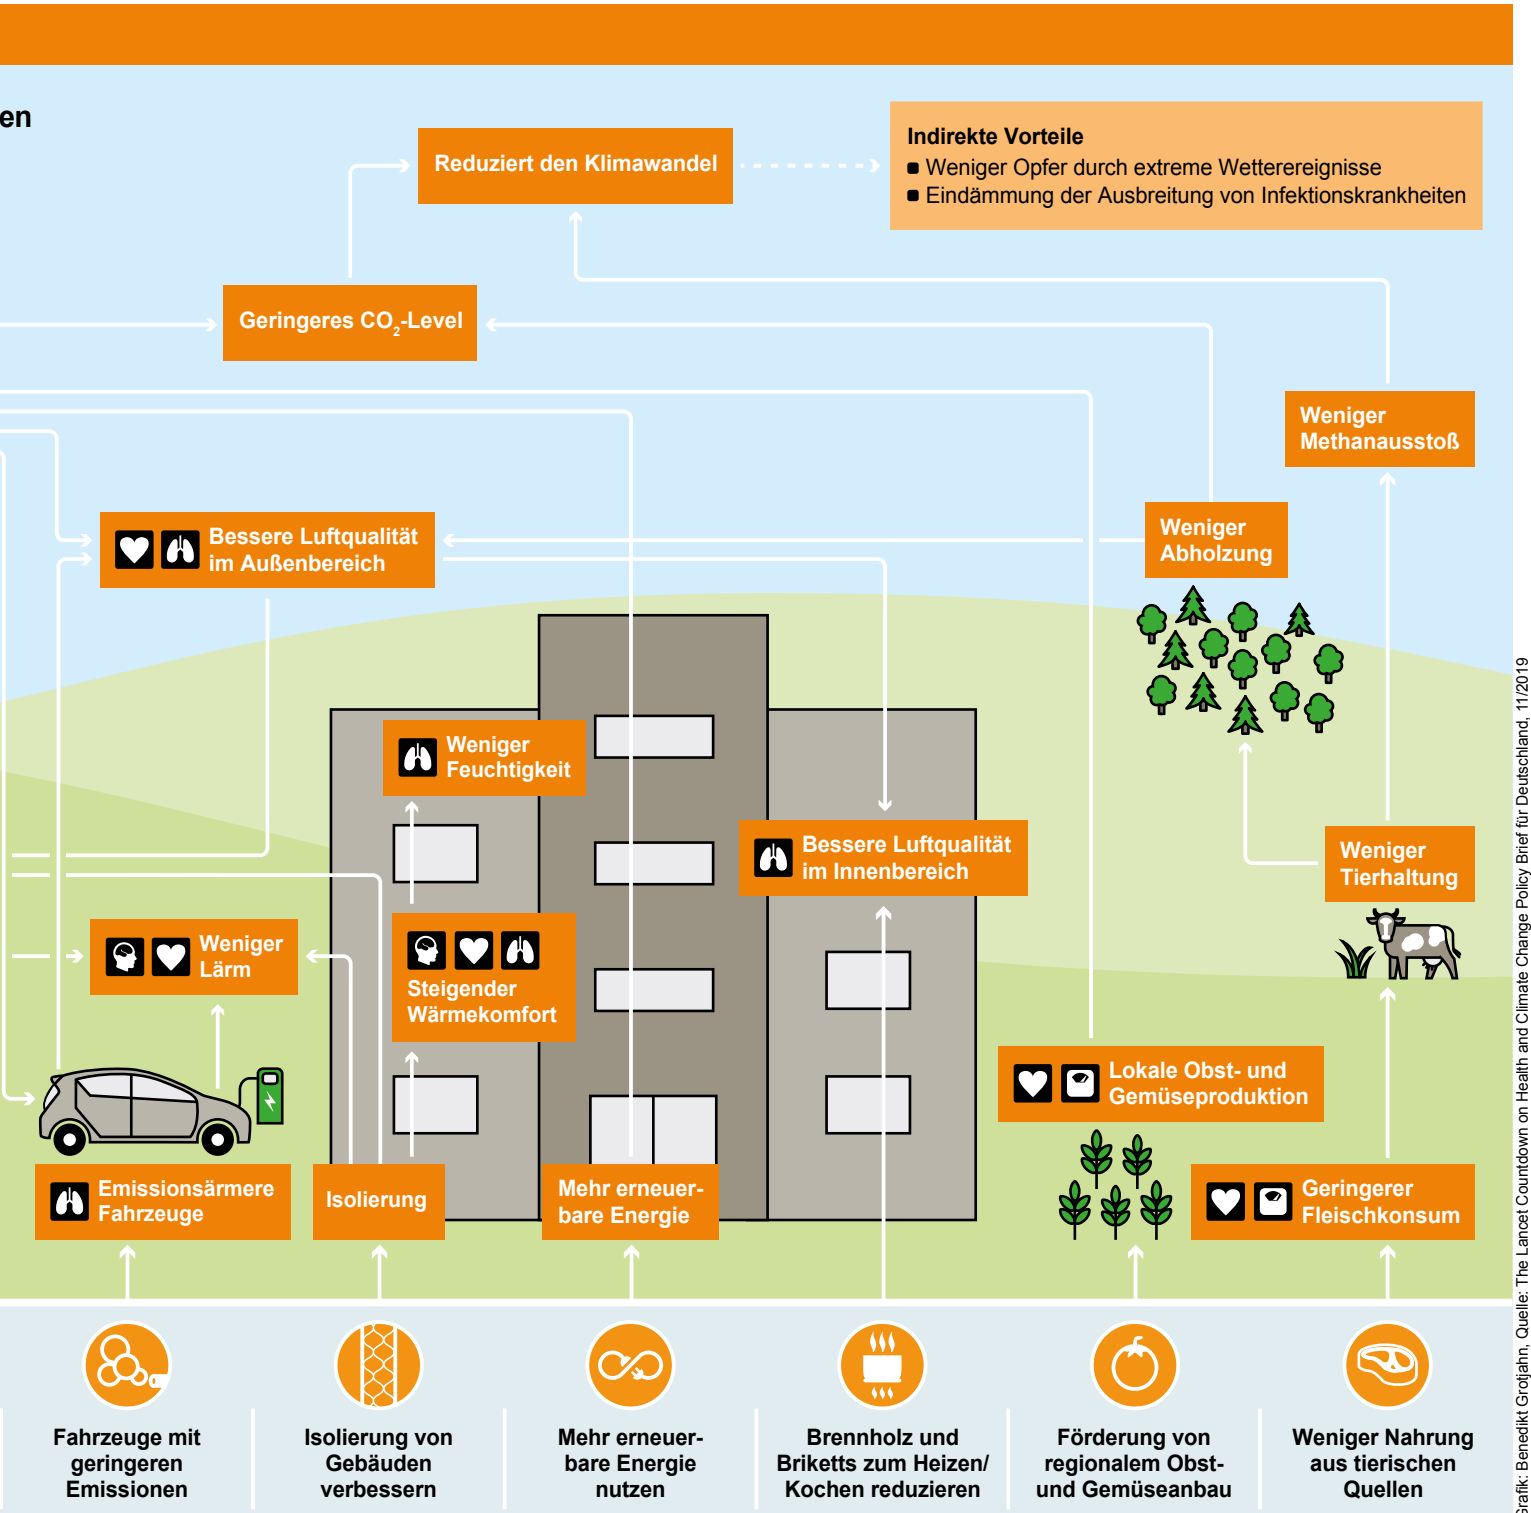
en

Reduziert den Klimawandel

Indirekte Vorteile
■ Weniger Opfer durch extreme Wetterereignisse
■ Eindämmung der Ausbreitung von Infektionskrankheiten

Geringeres $CO_2$-Level

Weniger Methanausstoß

Bessere Luftqualität im Außenbereich

Weniger Abholzung

Weniger Feuchtigkeit

Bessere Luftqualität im Innenbereich

Weniger Tierhaltung

Weniger Lärm

Steigender Wärmekomfort

Lokale Obst- und Gemüseproduktion

Emissionsärmere Fahrzeuge

Isolierung

Mehr erneuerbare Energie

Geringerer Fleischkonsum

Fahrzeuge mit geringeren Emissionen

Isolierung von Gebäuden verbessern

Mehr erneuerbare Energie nutzen

Brennholz und Briketts zum Heizen/ Kochen reduzieren

Förderung von regionalem Obst- und Gemüseanbau

Weniger Nahrung aus tierischen Quellen

Grafik: Benedikt Grotjahn, Quelle: The Lancet Countdown on Health and Climate Change Policy Brief für Deutschland, 11/2019